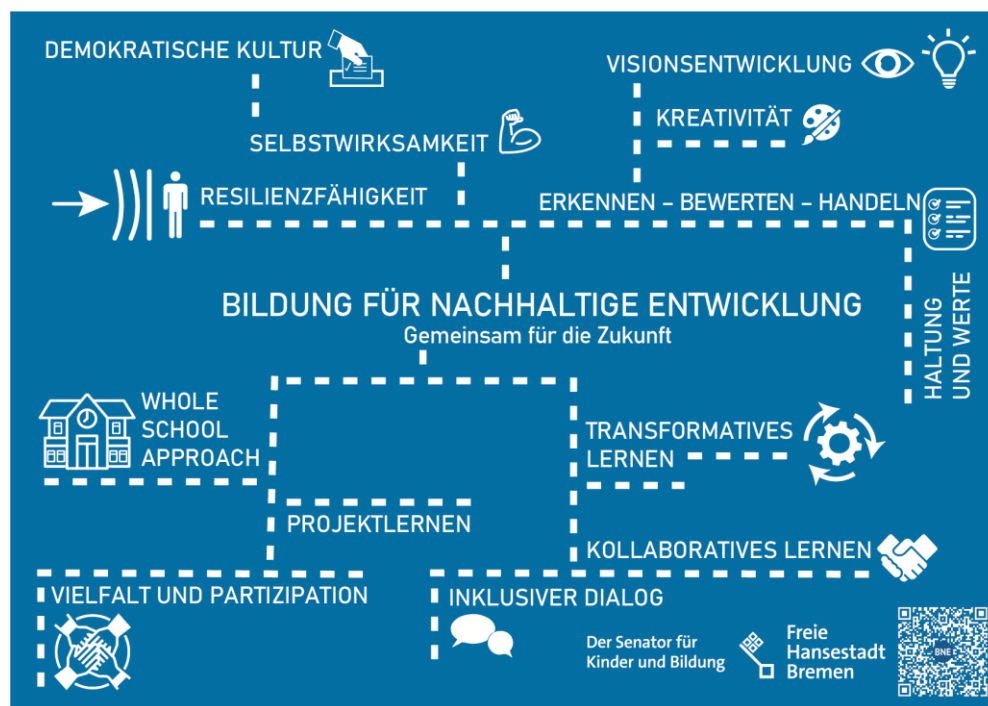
DEMOKRATISCHE KULTUR

VISIONSENTWICKLUNG

KREATIVITÄT

SELBSTWIRKSAMKEIT

RESILIENZFÄHIGKEIT

ERKENNEN – BEWERTEN – HANDELN

BILDUNG FÜR NACHHALTIGE ENTWICKLUNG
Gemeinsam für die Zukunft

HALTUNG UND WERTE

WHOLE SCHOOL APPROACH

TRANSFORMATIVES LERNEN

PROJEKTLERNEN

KOLLABORATIVES LERNEN

VIELFALT UND PARTIZIPATION

INKLUSIVER DIALOG

Der Senator für Kinder und Bildung

Freie Hansestadt Bremen

BNE